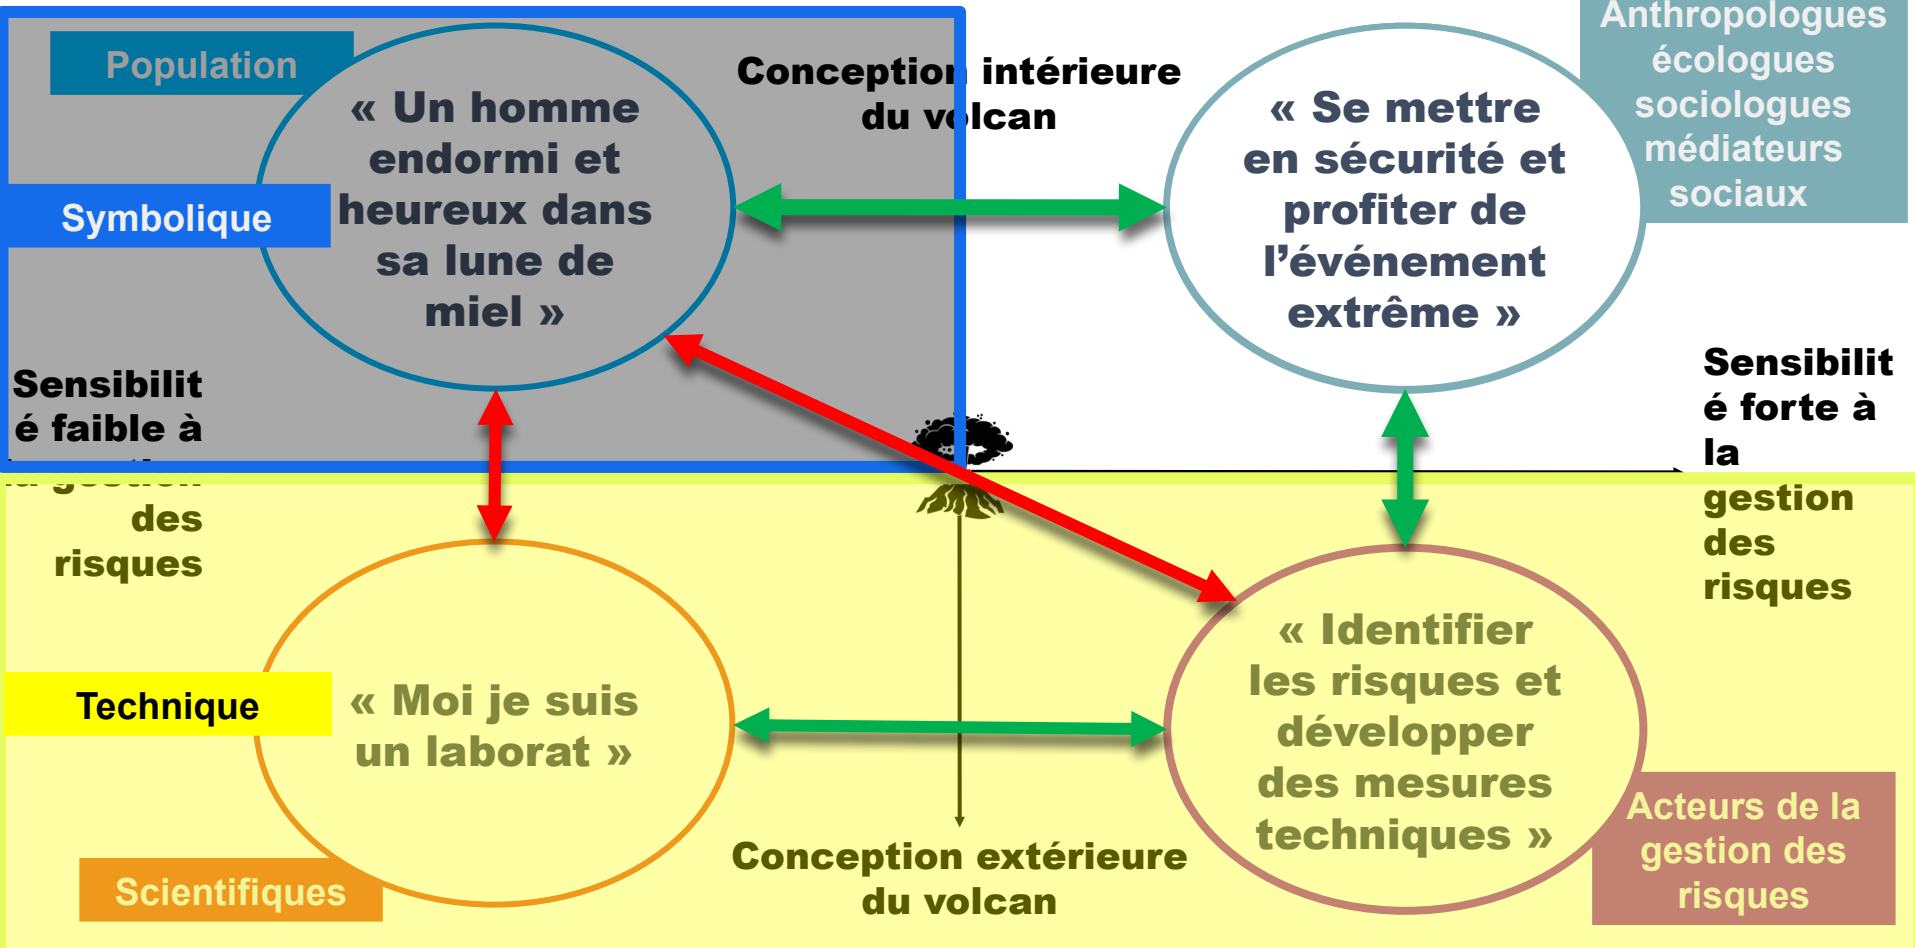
Population

« Un homme endormi et heureux dans sa lune de miel »

Symbolique

Conception intérieure du volcan

« Se mettre en sécurité et profiter de l'événement extrême »

Anthropologues écologues sociologues médiateurs sociaux

Sensibilité faible à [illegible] gestion des risques

Sensibilité forte à la gestion des risques

Technique

« Moi je suis un laborat »

« Identifier les risques et développer des mesures techniques »

Scientifiques

Conception extérieure du volcan

Acteurs de la gestion des risques